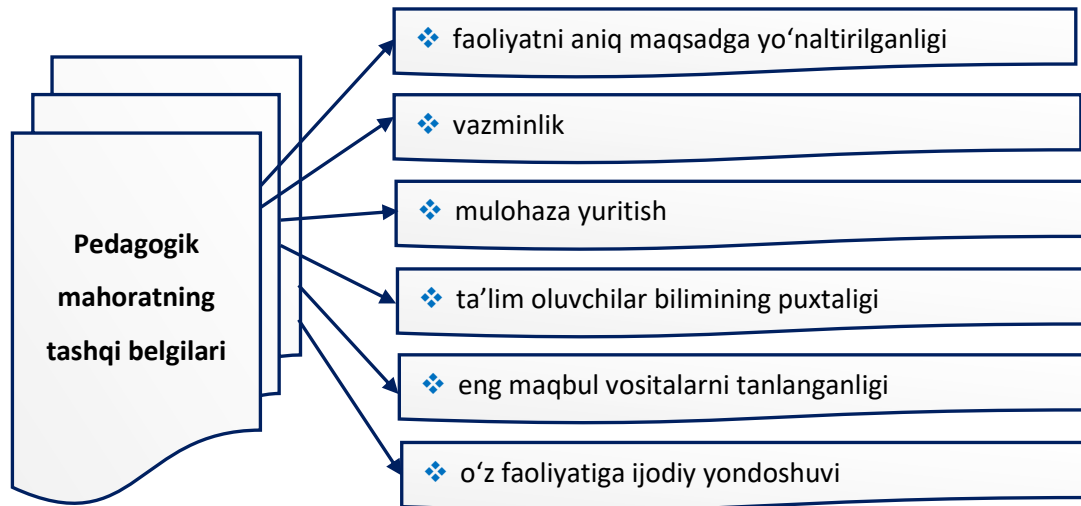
Pedagogik mahoratning tashqi belgilari

❖ faoliyatni aniq maqsadga yo‘naltirilganligi

❖ vazminlik

❖ mulohaza yuritish

❖ ta’lim oluvchilar bilimining puxtaligi

❖ eng maqbul vositalarni tanlanganligi

❖ o‘z faoliyatiga ijodiy yondoshuvi